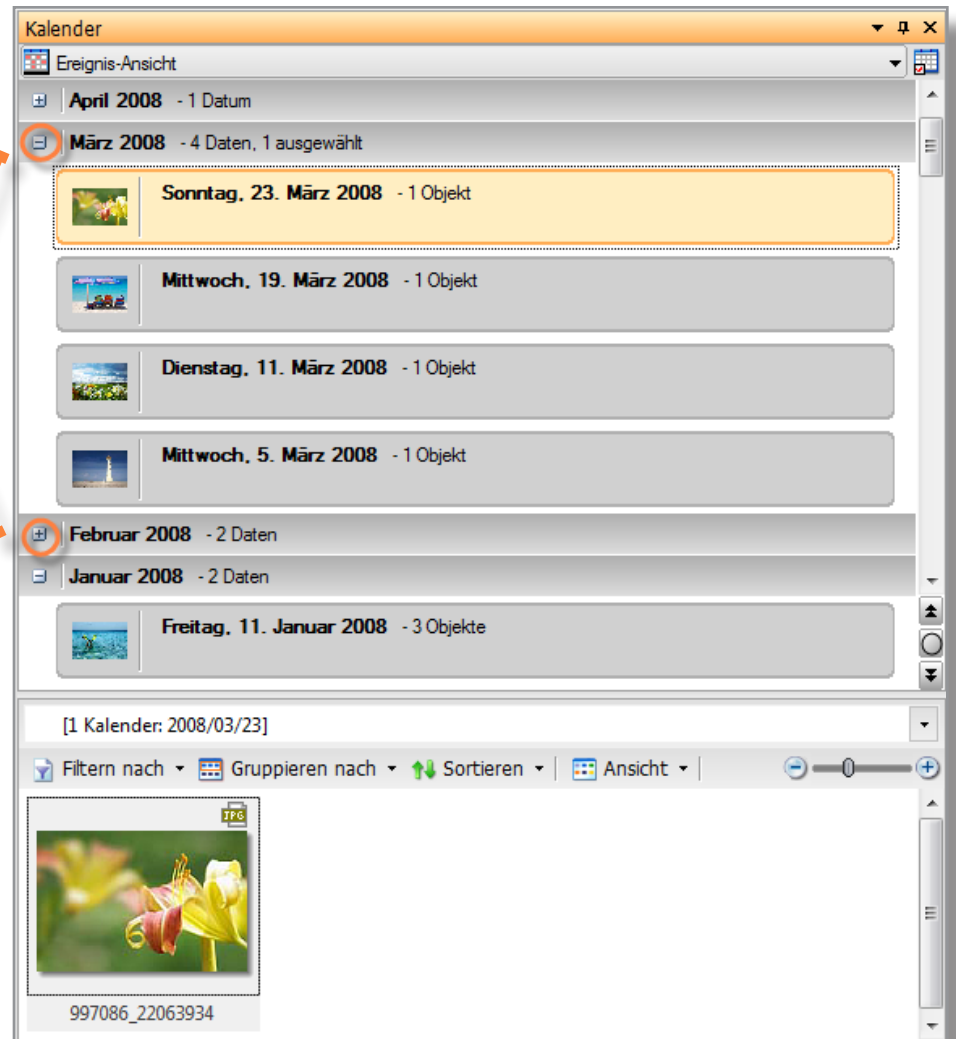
Kalender

Ereignis-Ansicht

April 2008 - 1 Datum

März 2008 - 4 Daten, 1 ausgewählt

Sonntag, 23. März 2008 - 1 Objekt

Mittwoch, 19. März 2008 - 1 Objekt

Dienstag, 11. März 2008 - 1 Objekt

Mittwoch, 5. März 2008 - 1 Objekt

Februar 2008 - 2 Daten

Januar 2008 - 2 Daten

Freitag, 11. Januar 2008 - 3 Objekte

[1 Kalender: 2008/03/23]

Filtern nach Gruppieren nach Sortieren Ansicht

JPG

997086_22063934